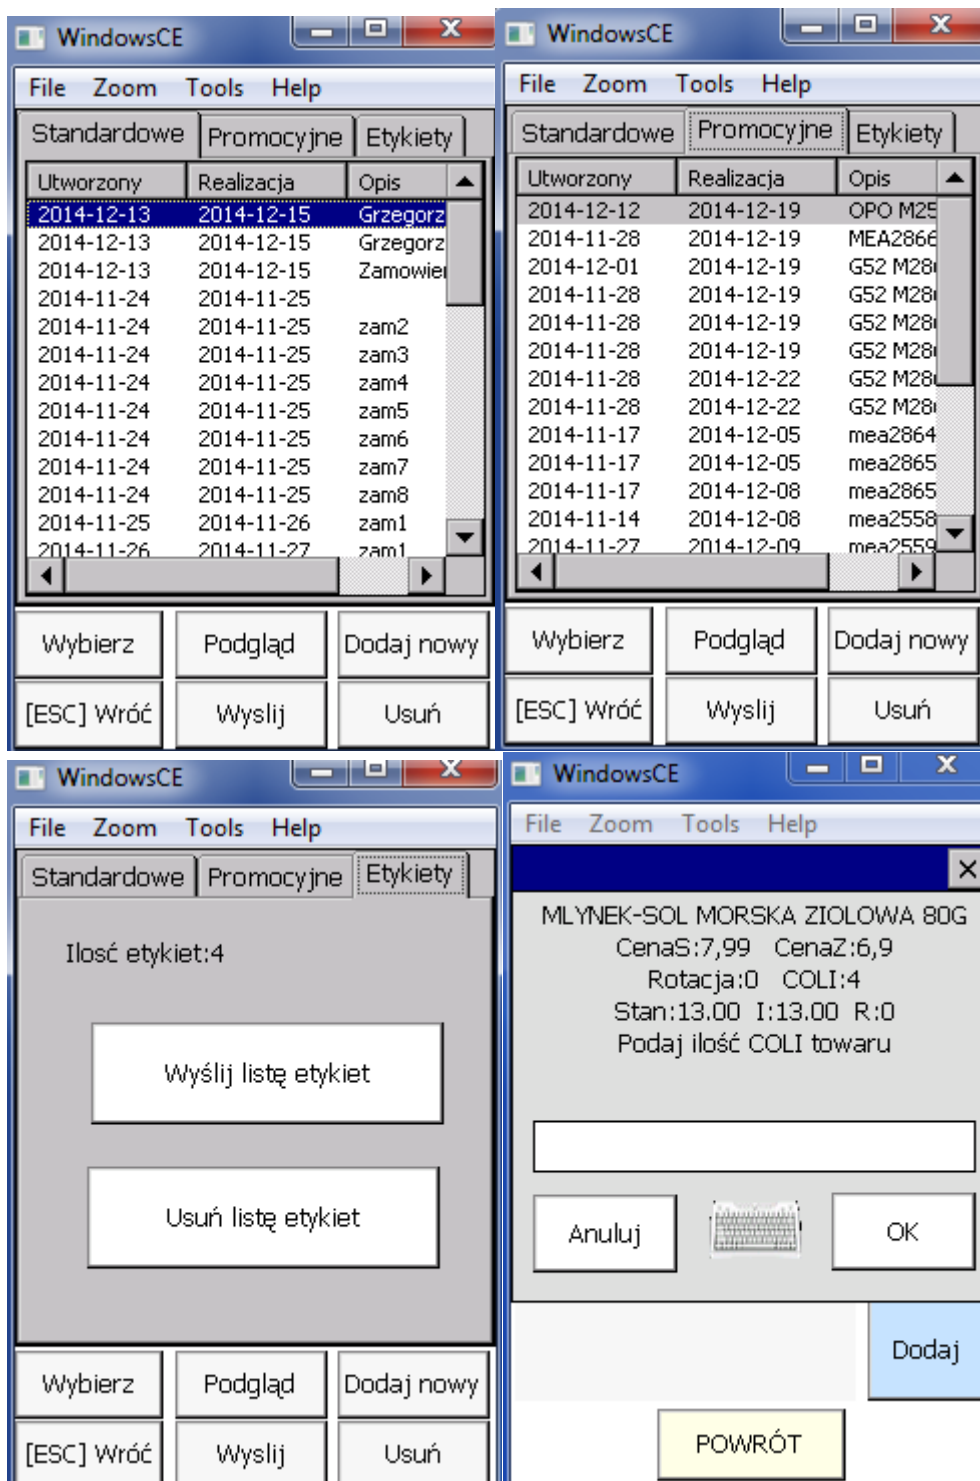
WindowsCE

File Zoom Tools Help

Standardowe Promocyjne Etykiety

| Utworzony | Realizacja | Opis |
|---|---|---|
| 2014-12-13 | 2014-12-15 | Grzegorz |
| 2014-12-13 | 2014-12-15 | Grzegorz |
| 2014-12-13 | 2014-12-15 | Zamowie |
| 2014-11-24 | 2014-11-25 | |
| 2014-11-24 | 2014-11-25 | zam2 |
| 2014-11-24 | 2014-11-25 | zam3 |
| 2014-11-24 | 2014-11-25 | zam4 |
| 2014-11-24 | 2014-11-25 | zam5 |
| 2014-11-24 | 2014-11-25 | zam6 |
| 2014-11-24 | 2014-11-25 | zam7 |
| 2014-11-24 | 2014-11-25 | zam8 |
| 2014-11-25 | 2014-11-26 | zam1 |
| 2014-11-26 | 2014-11-27 | zam1 |

Wybierz Podgląd Dodaj nowy
[ESC] Wróć Wyslij Usuń

WindowsCE

File Zoom Tools Help

Standardowe Promocyjne Etykiety

| Utworzony | Realizacja | Opis |
|---|---|---|
| 2014-12-12 | 2014-12-19 | OPO M25 |
| 2014-11-28 | 2014-12-19 | MEA2866 |
| 2014-12-01 | 2014-12-19 | G52 M28 |
| 2014-11-28 | 2014-12-19 | G52 M28 |
| 2014-11-28 | 2014-12-19 | G52 M28 |
| 2014-11-28 | 2014-12-19 | G52 M28 |
| 2014-11-28 | 2014-12-22 | G52 M28 |
| 2014-11-28 | 2014-12-22 | G52 M28 |
| 2014-11-17 | 2014-12-05 | mea2864 |
| 2014-11-17 | 2014-12-05 | mea2865 |
| 2014-11-17 | 2014-12-08 | mea2865 |
| 2014-11-14 | 2014-12-08 | mea2558 |
| 2014-11-27 | 2014-12-09 | mea2559 |

Wybierz Podgląd Dodaj nowy
[ESC] Wróć Wyslij Usuń

WindowsCE

File Zoom Tools Help

Standardowe Promocyjne Etykiety

Ilość etykiet:4

Wyślij listę etykiet

Usuń listę etykiet

Wybierz Podgląd Dodaj nowy
[ESC] Wróć Wyslij Usuń

WindowsCE

File Zoom Tools Help

MLYNEK-SOL MORSKA ZIOLOWA 80G
CenaS:7,99 CenaZ:6,9
Rotacja:0 COLI:4
Stan:13.00 I:13.00 R:0
Podaj ilość COLI towaru

Anuluj OK

Dodaj

POWRÓT